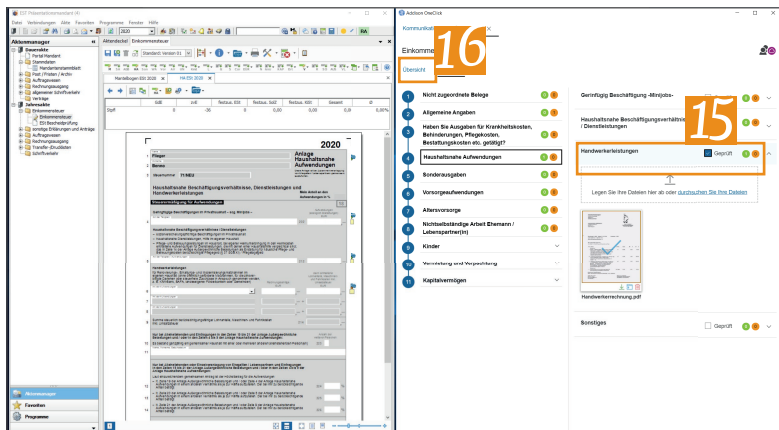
ESt Präsentationsmandant (4)

Datei Verbindungen Akte Favoriten Programme Fenster Hilfe

Aktenmanager

Steuerakte

Portal Mandant

Stammdaten

Mandantenstammblatt

Post / Fristen / Archiv

Auftragswesen

Rechnungsausgang

allgemeiner Schriftverkehr

Verträge

Jahresakte

Einkommensteuer

Einkommensteuer

ESt Bescheidprüfung

sonstige Erklärungen und Anträge

Auftragswesen

Rechnungsausgang

Transfer (Druckdaten)

Schriftverkehr

Aktendeckel Einkommensteuer

Standard Version 01

Mantelbogen ESt 2020

HA ESt 2020

StpfI

2020

Anlage Haushaltsnahe Aufwendungen

Haushaltsnahe Beschäftigungsverhältnisse, Dienstleistungen und Handwerkerleistungen

Aktenmanager

Favoriten

Programme

Addison OneClick

Kommunikati

Einkomme

16

Übersicht

1 Nicht zugeordnete Belege

2 Allgemeine Angaben

3 Haben Sie Ausgaben für Krankheitskosten, Behinderungen, Pflegekosten, Bestattungskosten etc. getätigt?

4 Haushaltsnahe Aufwendungen

5 Sonderausgaben

6 Vorsorgeaufwendungen

7 Altersvorsorge

8 Nichtselbständige Arbeit Ehemann / Lebenspartner(in)

9 Kinder

10 Vermietung und Verpachtung

11 Kapitalvermögen

Geringfügige Beschäftigung -Minijobs-

Haushaltsnahe Beschäftigungsverhältnisse / Dienstleistungen

15

Handwerkerleistungen

Geprüft

Legen Sie Ihre Dateien hier ab oder durchsuchen Sie Ihre Dateien

Handwerkerrechnung.pdf

Sonstiges

Geprüft